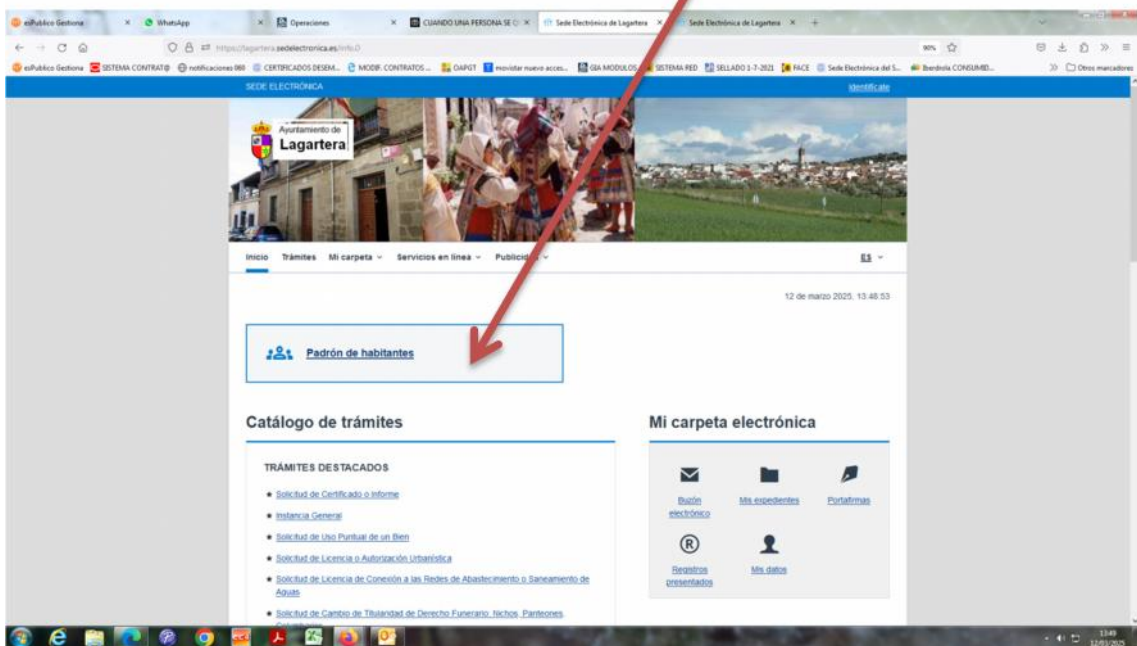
esPublico Gestiona × WhatsApp × Operaciones × CUANDO UNA PERSONA SE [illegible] × Sede Electrónica de Lagartera × Sede Electrónica de Lagartera × +

https://lagartera.sedelectronica.es/info.0

90%

esPublico Gestiona SISTEMA CONTRAT@ notificaciones 060 CERTIFICADOS DESEM... MODIF. CONTRATOS ... OAPGT movistar nuevo acces... GIA MODULOS SISTEMA RED SELLADO 1-7-2021 FACE Sede Electrónica del S... Iberdrola CONSUMID... Otros marcadores

SEDE ELECTRÓNICA

Identifícate

Ayuntamiento de Lagartera

Inicio Trámites Mi carpeta Servicios en línea Publicid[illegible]

ES

12 de marzo 2025, 13:48:53

Padrón de habitantes

Catálogo de trámites

TRÁMITES DESTACADOS

Solicitud de Certificado o Informe

Instancia General

Solicitud de Uso Puntual de un Bien

Solicitud de Licencia o Autorización Urbanística

Solicitud de Licencia de Conexión a las Redes de Abastecimiento o Saneamiento de Aguas

Solicitud de Cambio de Titularidad de Derecho Funerario: Nichos, Panteones, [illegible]

Mi carpeta electrónica

Buzón electrónico

Mis expedientes

Portafirmas

Registros presentados

Mis datos

13:49
12/03/2025